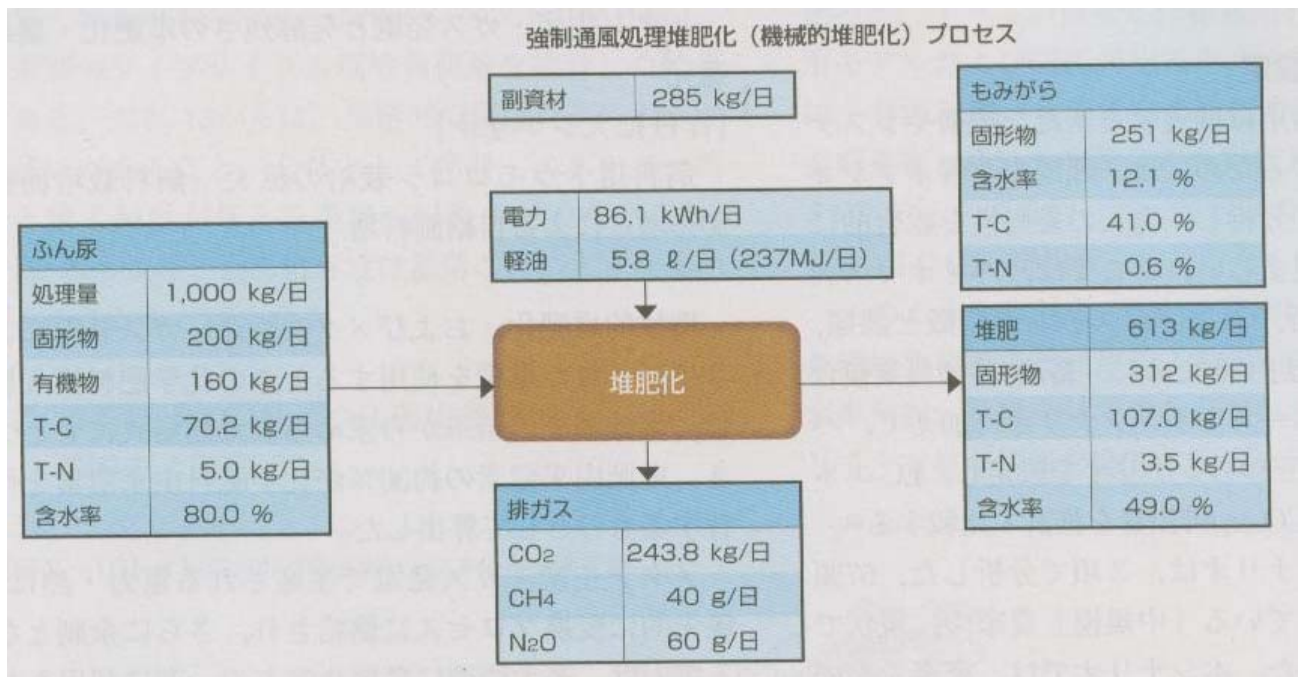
強制通風処理堆肥化（機械的堆肥化）プロセス

| 副資材 | 285 kg/日 |
|---|---|

| 電力 | 86.1 kWh/日 |
|---|---|
| 軽油 | 5.8 ℓ/日（237MJ/日） |

| ふん尿 | |
|---|---|
| 処理量 | 1,000 kg/日 |
| 固形物 | 200 kg/日 |
| 有機物 | 160 kg/日 |
| T-C | 70.2 kg/日 |
| T-N | 5.0 kg/日 |
| 含水率 | 80.0 % |

堆肥化

| 排ガス | |
|---|---|
| $CO_2$ | 243.8 kg/日 |
| $CH_4$ | 40 g/日 |
| $N_2O$ | 60 g/日 |

| もみがら | |
|---|---|
| 固形物 | 251 kg/日 |
| 含水率 | 12.1 % |
| T-C | 41.0 % |
| T-N | 0.6 % |

| 堆肥 | 613 kg/日 |
|---|---|
| 固形物 | 312 kg/日 |
| T-C | 107.0 kg/日 |
| T-N | 3.5 kg/日 |
| 含水率 | 49.0 % |